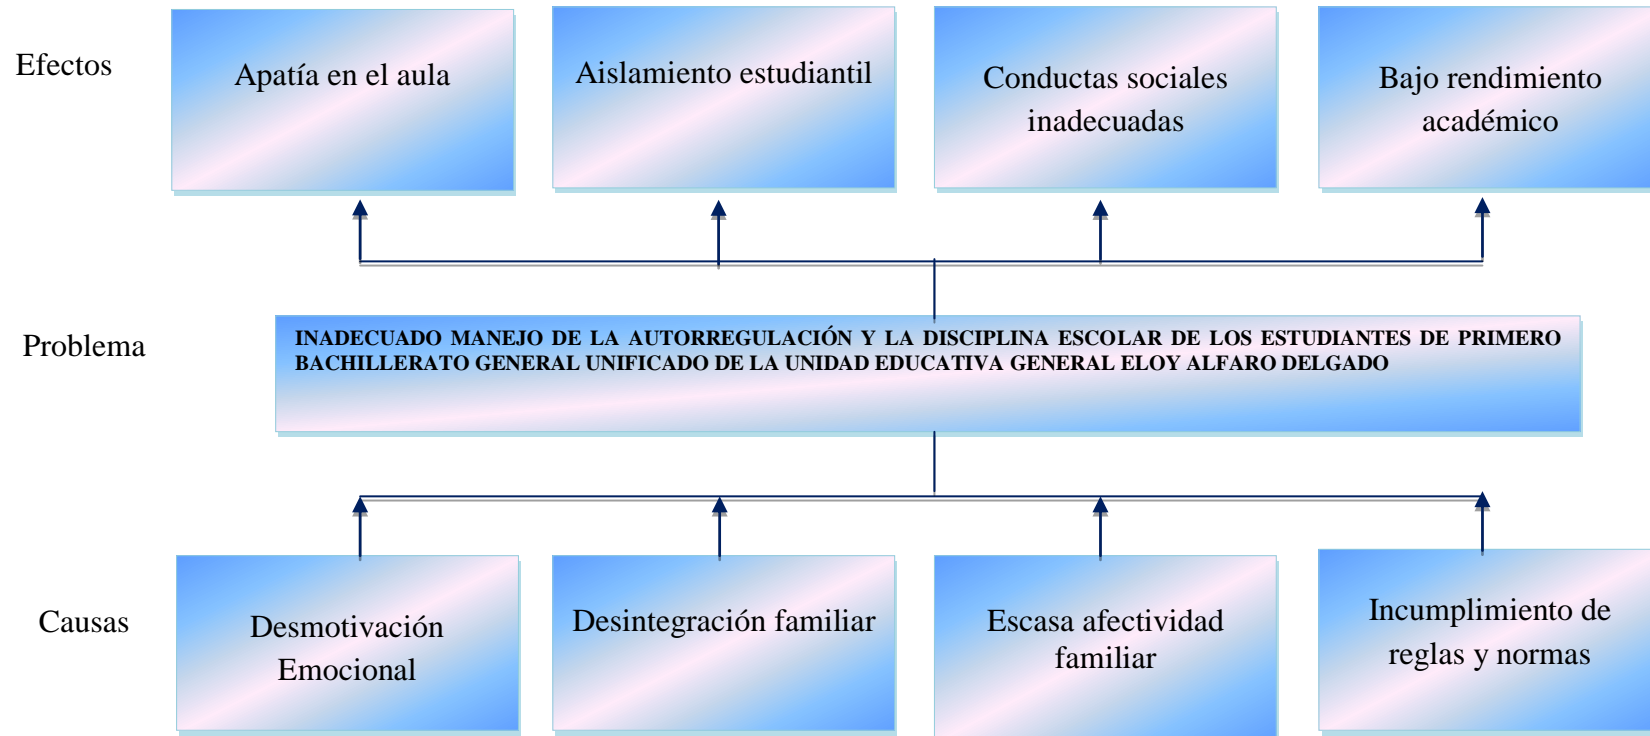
Efectos

Apatía en el aula

Aislamiento estudiantil

Conductas sociales inadecuadas

Bajo rendimiento académico

Problema

INADECUADO MANEJO DE LA AUTORREGULACIÓN Y LA DISCIPLINA ESCOLAR DE LOS ESTUDIANTES DE PRIMERO BACHILLERATO GENERAL UNIFICADO DE LA UNIDAD EDUCATIVA GENERAL ELOY ALFARO DELGADO

Causas

Desmotivación Emocional

Desintegración familiar

Escasa afectividad familiar

Incumplimiento de reglas y normas